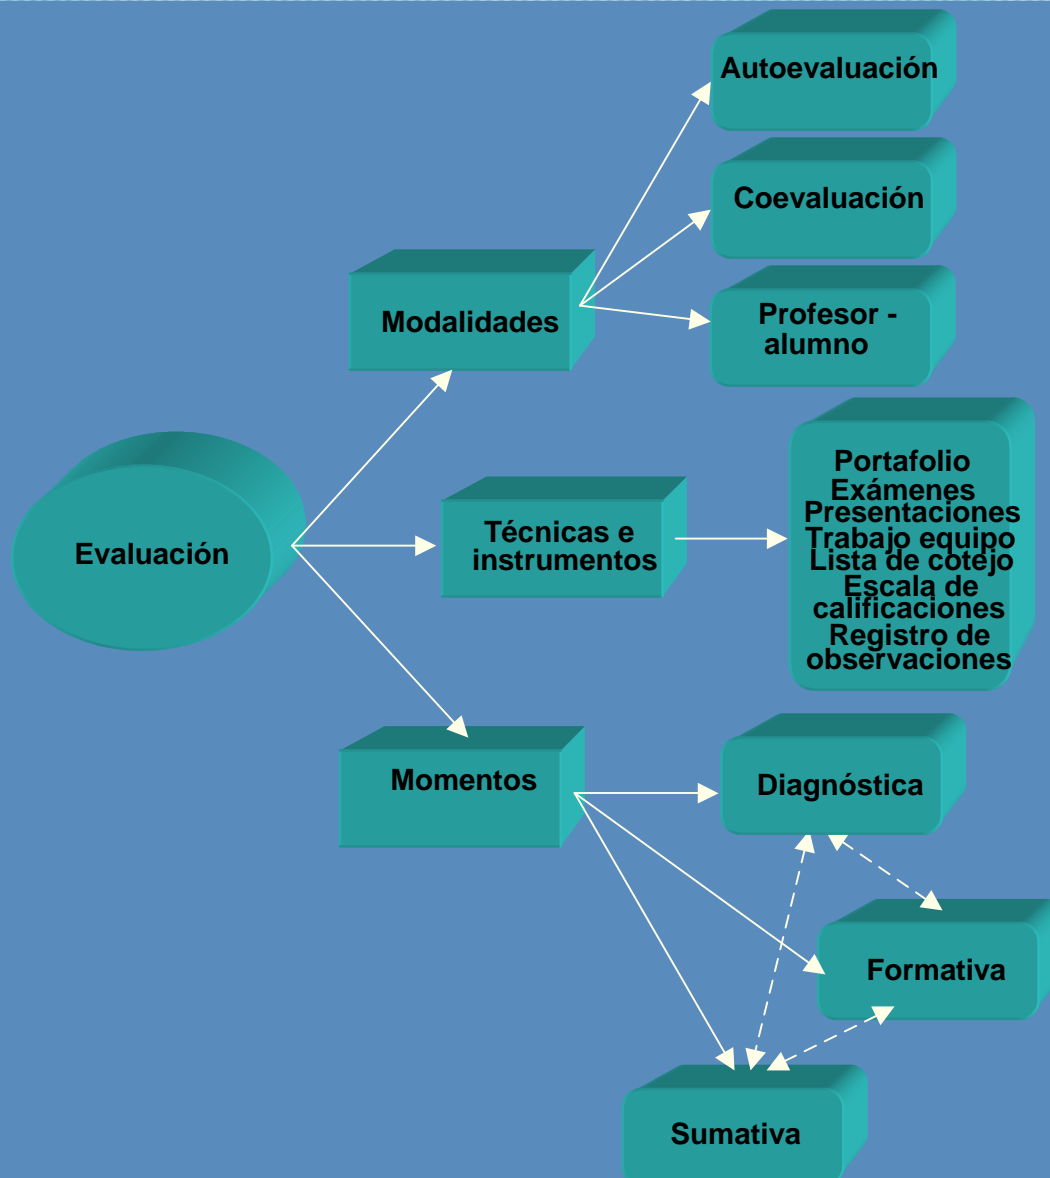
Evaluación

Modalidades

Autoevaluación

Coevaluación

Profesor - alumno

Técnicas e instrumentos

Portafolio
Exámenes
Presentaciones
Trabajo equipo
Lista de cotejo
Escala de calificaciones
Registro de observaciones

Momentos

Diagnóstica

Formativa

Sumativa